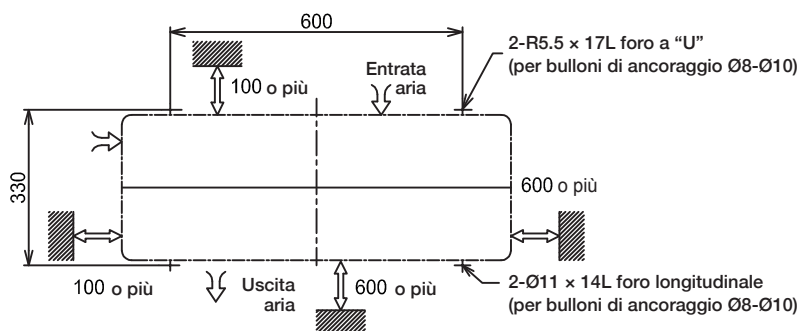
600

2-R5.5 × 17L foro a "U"
(per bulloni di ancoraggio Ø8-Ø10)

100 o più

Entrata
aria

330

600 o più

100 o più

Uscita
aria

600 o più

2-Ø11 × 14L foro longitudinale
(per bulloni di ancoraggio Ø8-Ø10)